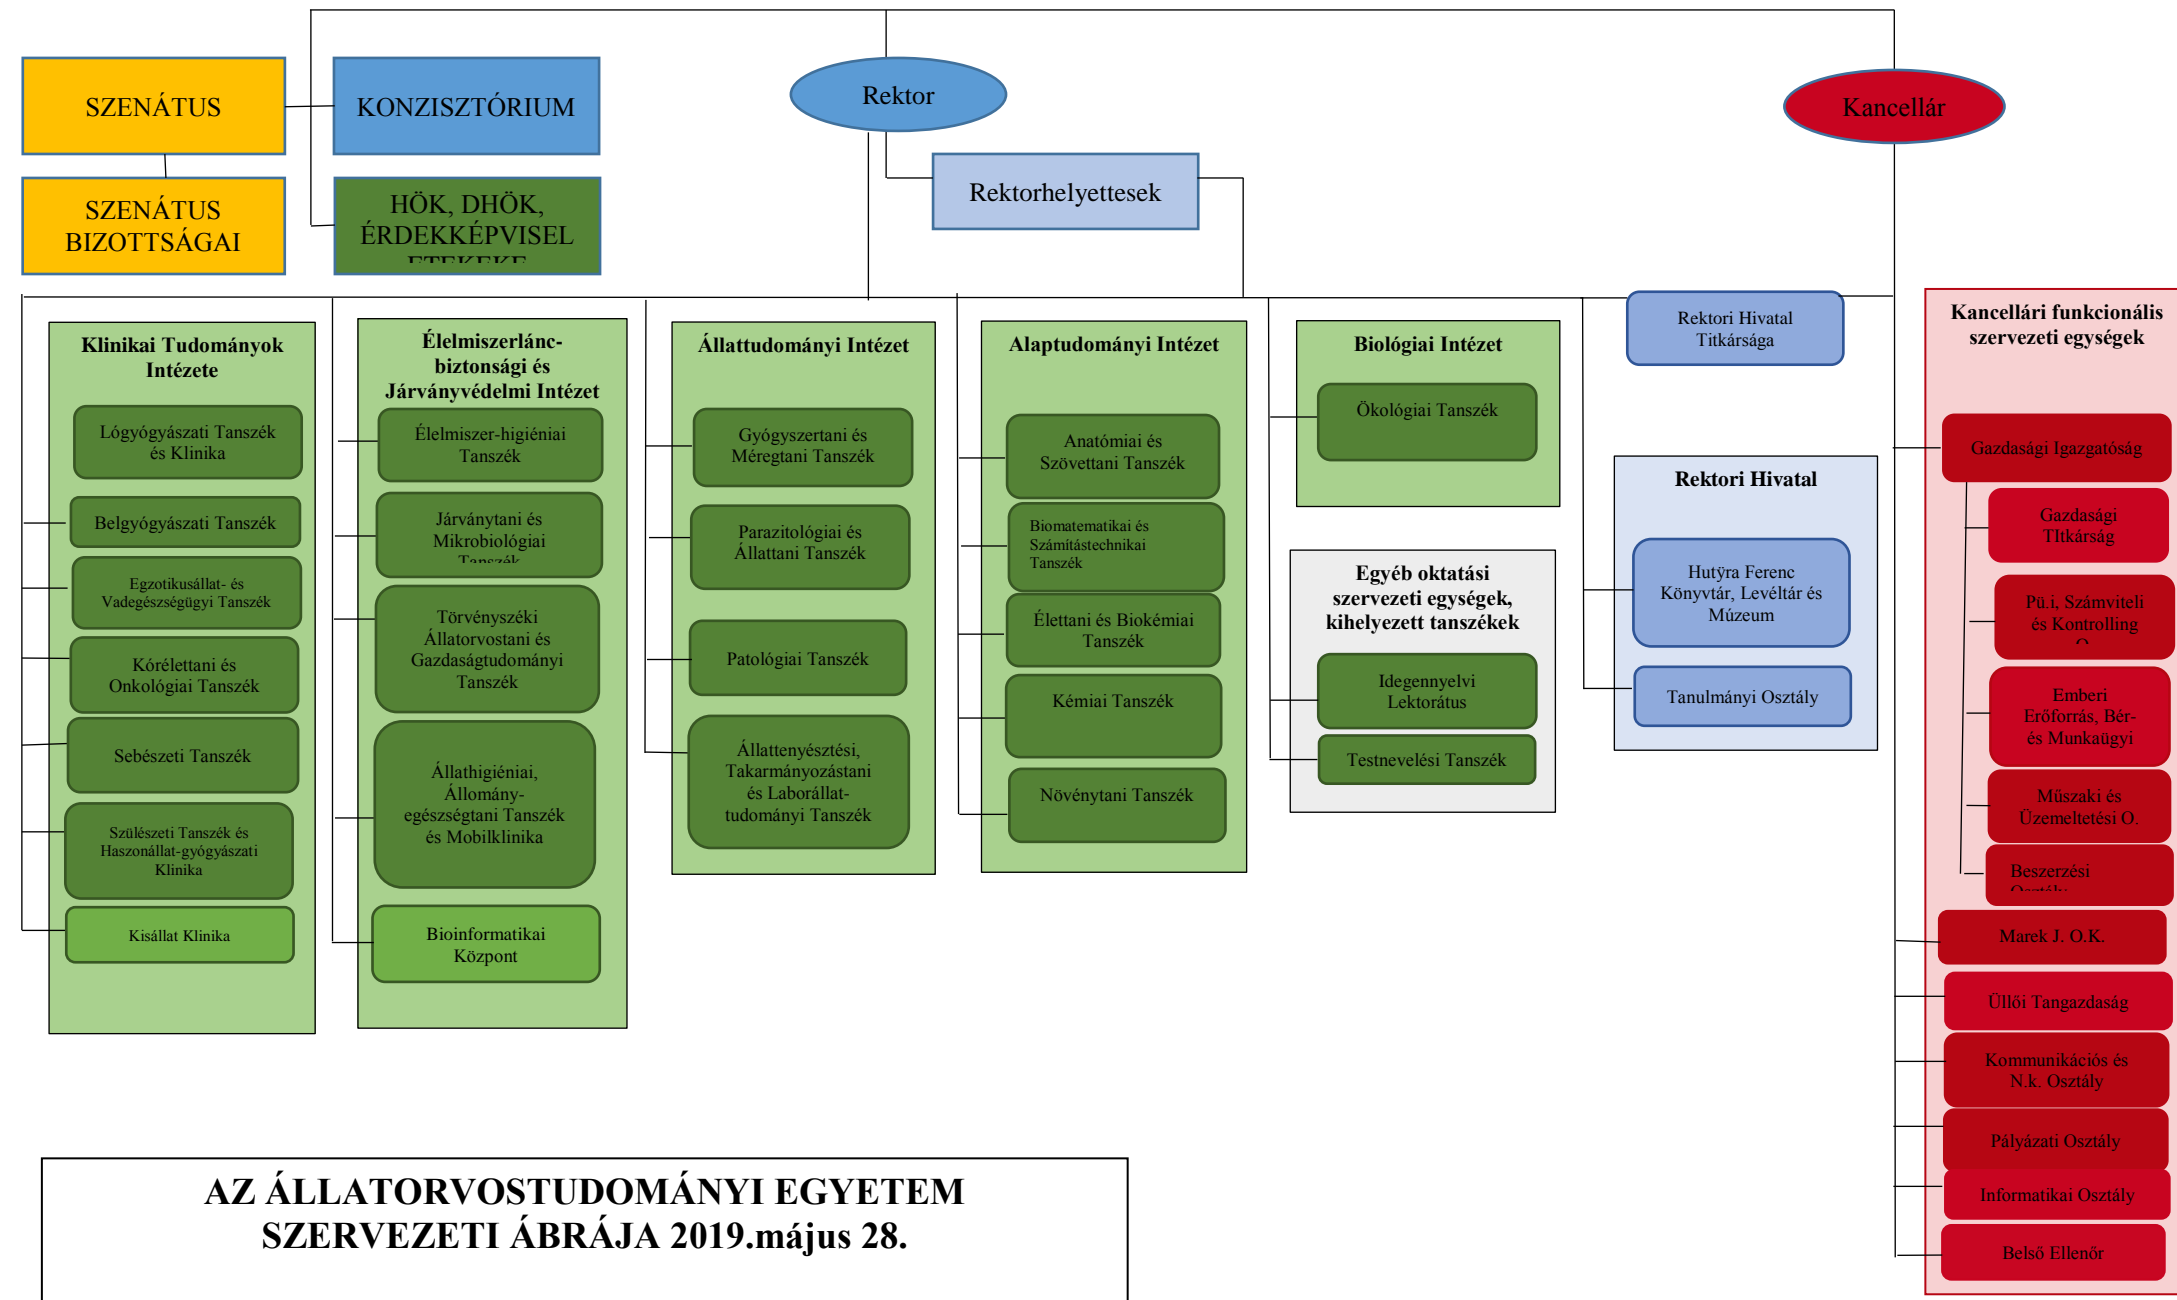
SZENÁTUS

KONZISZTÓRIUM

Rektor

Kancellár

SZENÁTUS BIZOTTSÁGAI

HÖK, DHÖK, ÉRDEKKÉPVISEL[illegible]

Rektorhelyettesek

Klinikai Tudományok Intézete

Lógyógyászati Tanszék és Klinika

Belgyógyászati Tanszék

Egzotikusállat- és Vadegészségügyi Tanszék

Kórélettani és Onkológiai Tanszék

Sebészeti Tanszék

Szülészeti Tanszék és Haszonállat-gyógyászati Klinika

Kisállat Klinika

Élelmiszerlánc-biztonsági és Járványvédelmi Intézet

Élelmiszer-higiéniai Tanszék

Járványtani és Mikrobiológiai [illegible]

Törvényszéki Állatorvostani és Gazdaságtudományi Tanszék

Állathigiéniai, Állomány-egészségtani Tanszék és Mobilklinika

Bioinformatikai Központ

Állattudományi Intézet

Gyógyszertani és Méregtani Tanszék

Parazitológiai és Állattani Tanszék

Patológiai Tanszék

Állattenyésztési, Takarmányozástani és Laborállat-tudományi Tanszék

Alaptudományi Intézet

Anatómiai és Szövettani Tanszék

Biomatematikai és Számítástechnikai Tanszék

Élettani és Biokémiai Tanszék

Kémiai Tanszék

Növénytani Tanszék

Biológiai Intézet

Ökológiai Tanszék

Egyéb oktatási szervezeti egységek, kihelyezett tanszékek

Idegennyelvi Lektorátus

Testnevelési Tanszék

Rektori Hivatal Titkársága

Rektori Hivatal

Hutÿra Ferenc Könyvtár, Levéltár és Múzeum

Tanulmányi Osztály

Kancellári funkcionális szervezeti egységek

Gazdasági Igazgatóság

Gazdasági Titkárság

Pü.i, Számviteli és Kontrolling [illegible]

Emberi Erőforrás, Bér- és Munkaügyi

Műszaki és Üzemeltetési O.

Beszerzési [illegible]

Marek J. O.K.

Üllői Tangazdaság

Kommunikációs és N.k. Osztály

Pályázati Osztály

Informatikai Osztály

Belső Ellenőr

AZ ÁLLATORVOSTUDOMÁNYI EGYETEM SZERVEZETI ÁBRÁJA 2019.május 28.